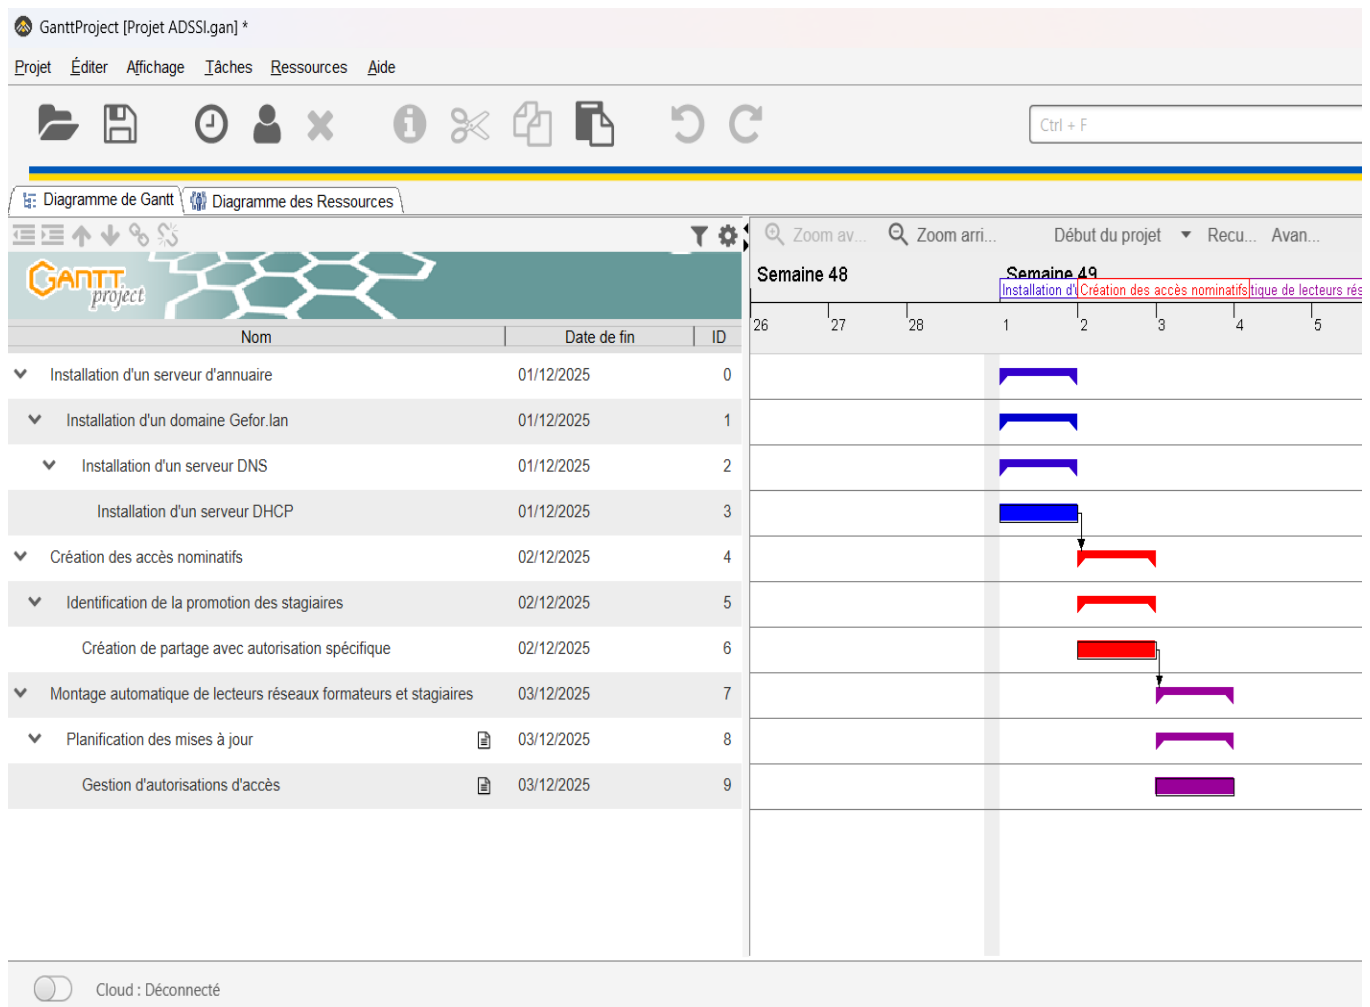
GanttProject [Projet ADSSI.gan] *

Projet Éditer Affichage Tâches Ressources Aide

Ctrl + F

Diagramme de Gantt Diagramme des Ressources

GANTT project

Zoom av... Zoom arri... Début du projet Recu... Avan...

Semaine 48 Semaine 49

Installation d' Création des accès nominatifs tique de lecteurs rés

26 27 28 1 2 3 4 5

| Nom | Date de fin | ID |
|---|---|---|
| Installation d'un serveur d'annuaire | 01/12/2025 | 0 |
| Installation d'un domaine Gefor.lan | 01/12/2025 | 1 |
| Installation d'un serveur DNS | 01/12/2025 | 2 |
| Installation d'un serveur DHCP | 01/12/2025 | 3 |
| Création des accès nominatifs | 02/12/2025 | 4 |
| Identification de la promotion des stagiaires | 02/12/2025 | 5 |
| Création de partage avec autorisation spécifique | 02/12/2025 | 6 |
| Montage automatique de lecteurs réseaux formateurs et stagiaires | 03/12/2025 | 7 |
| Planification des mises à jour | 03/12/2025 | 8 |
| Gestion d'autorisations d'accès | 03/12/2025 | 9 |

Cloud : Déconnecté